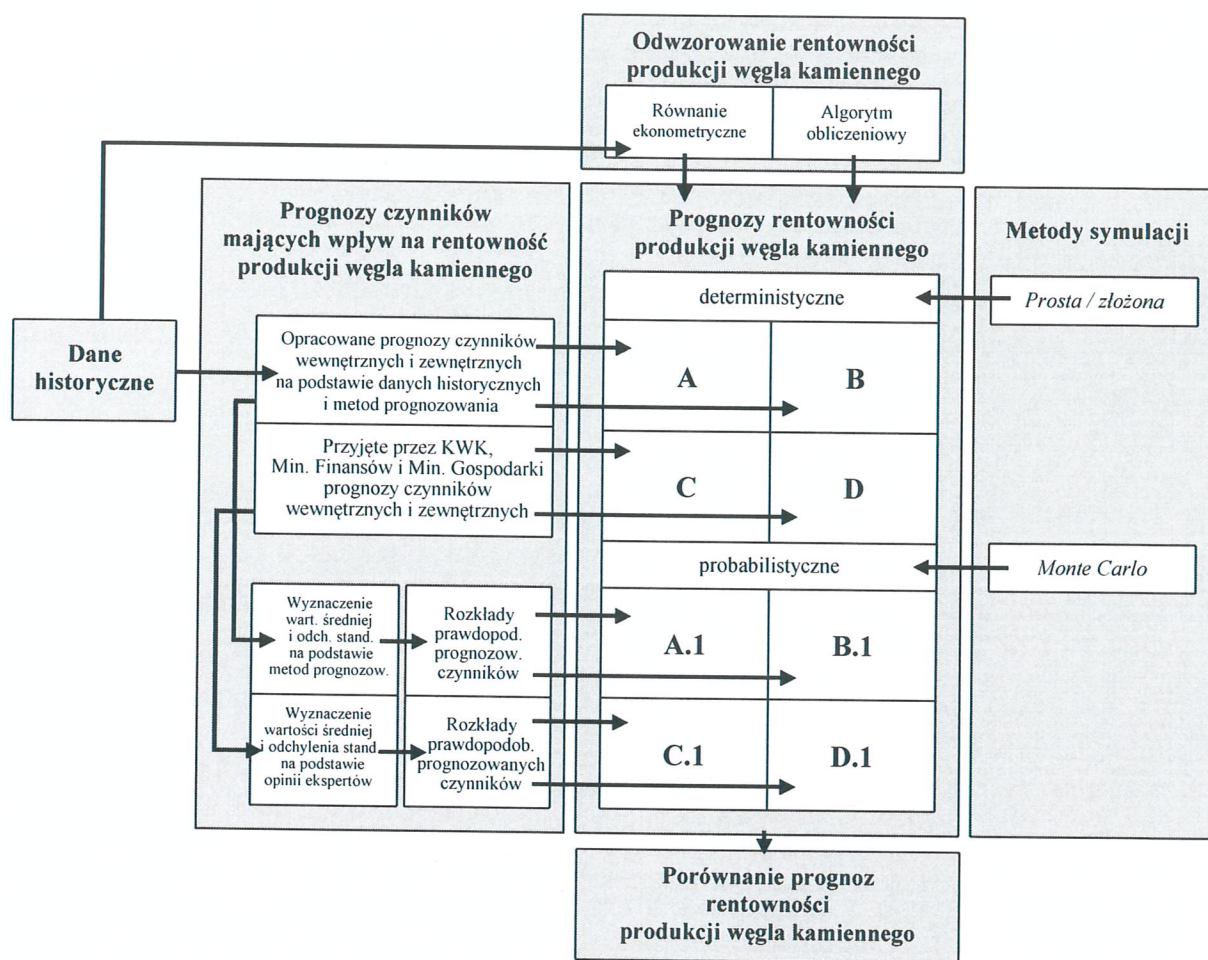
Odwzorowanie rentowności produkcji węgla kamiennego

Równanie ekonometryczne

Algorytm obliczeniowy

Prognozy czynników mających wpływ na rentowność produkcji węgla kamiennego

Prognozy rentowności produkcji węgla kamiennego

Metody symulacji

deterministyczne

Prosta / złożona

Dane historyczne

Opracowane prognozy czynników wewnętrznych i zewnętrznych na podstawie danych historycznych i metod prognozowania

A

B

Przyjęte przez KWK, Min. Finansów i Min. Gospodarki prognozy czynników wewnętrznych i zewnętrznych

C

D

probabilistyczne

Monte Carlo

Wyznaczenie wart. średniej i odch. stand. na podstawie metod prognozow.

Rozkłady prawdopod. prognozow. czynników

A.1

B.1

Wyznaczenie wartości średniej i odchylenia stand na podstawie opinii ekspertów

Rozkłady prawdopodob. prognozowanych czynników

C.1

D.1

Porównanie prognoz rentowności produkcji węgla kamiennego